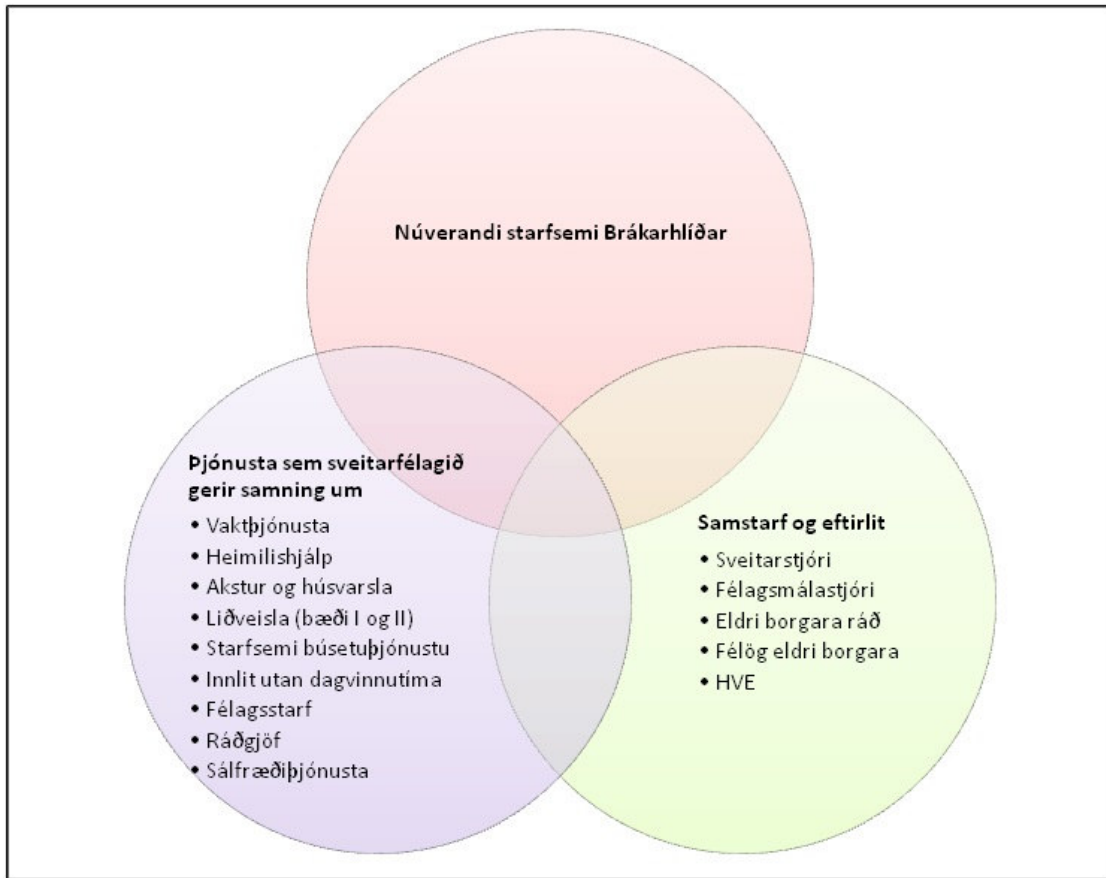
Núverandi starfsemi Brákarhlíðar

Þjónusta sem sveitarfélagið gerir samning um
• Vaktþjónusta
• Heimilishjálp
• Akstur og húsvarsla
• Liðveisla (bæði I og II)
• Starfsemi búsetuþjónustu
• Innlit utan dagvinnutíma
• Félagsstarf
• Ráðgjöf
• Sálfræðiþjónusta

Samstarf og eftirlit
• Sveitarstjóri
• Félagsmálastjóri
• Eldri borgara ráð
• Félög eldri borgara
• HVE